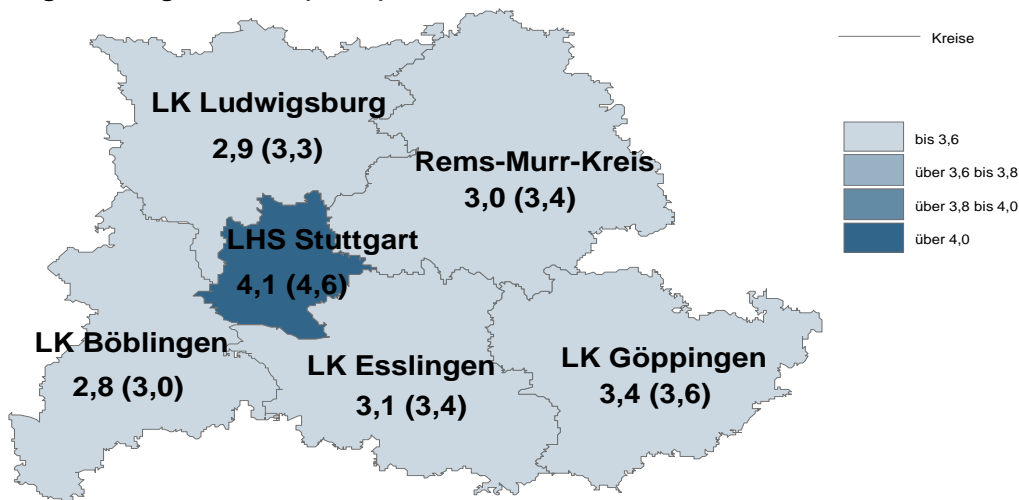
Kreise

bis 3,6
über 3,6 bis 3,8
über 3,8 bis 4,0
über 4,0

LK Ludwigsburg
2,9 (3,3)

Rems-Murr-Kreis
3,0 (3,4)

LHS Stuttgart
4,1 (4,6)

LK Böblingen
2,8 (3,0)

LK Esslingen
3,1 (3,4)

LK Göppingen
3,4 (3,6)